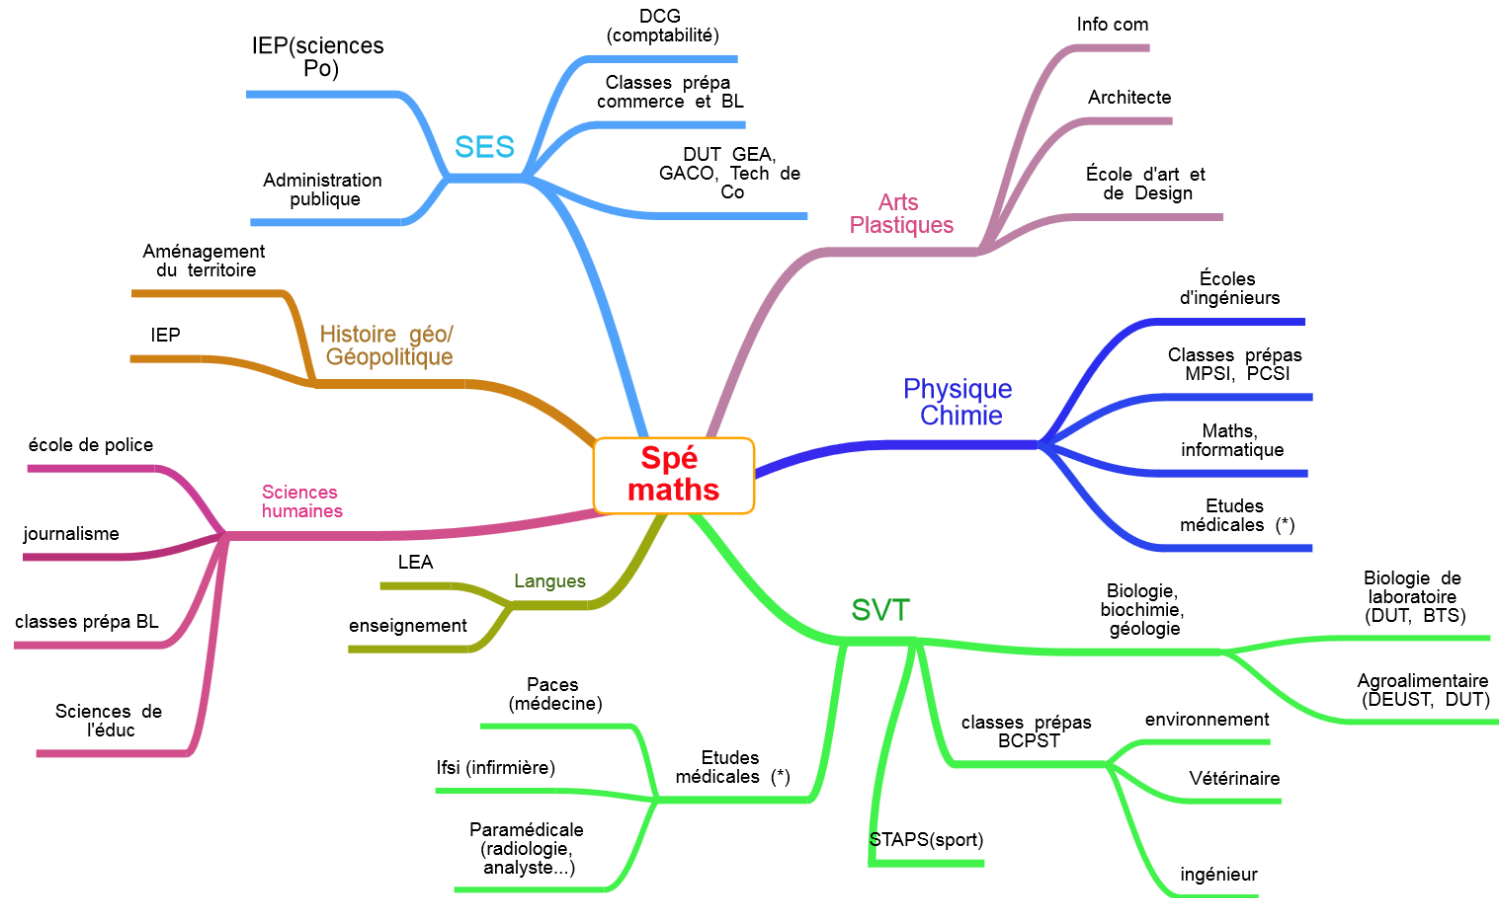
Spé maths

SES
IEP(sciences Po)
Administration publique
DCG (comptabilité)
Classes prépa commerce et BL
DUT GEA, GACO, Tech de Co

Arts Plastiques
Info com
Architecte
École d'art et de Design

Physique Chimie
Écoles d'ingénieurs
Classes prépas MPSI, PCSI
Maths, informatique
Etudes médicales (*)

SVT
Biologie, biochimie, géologie
Biologie de laboratoire (DUT, BTS)
Agroalimentaire (DEUST, DUT)
classes prépas BCPST
environnement
Vétérinaire
ingénieur
STAPS(sport)
Etudes médicales (*)
Paces (médecine)
Ifsi (infirmière)
Paramédicale (radiologie, analyste...)

Langues
LEA
enseignement

Sciences humaines
école de police
journalisme
classes prépa BL
Sciences de l'éduc

Histoire géo/ Géopolitique
Aménagement du territoire
IEP